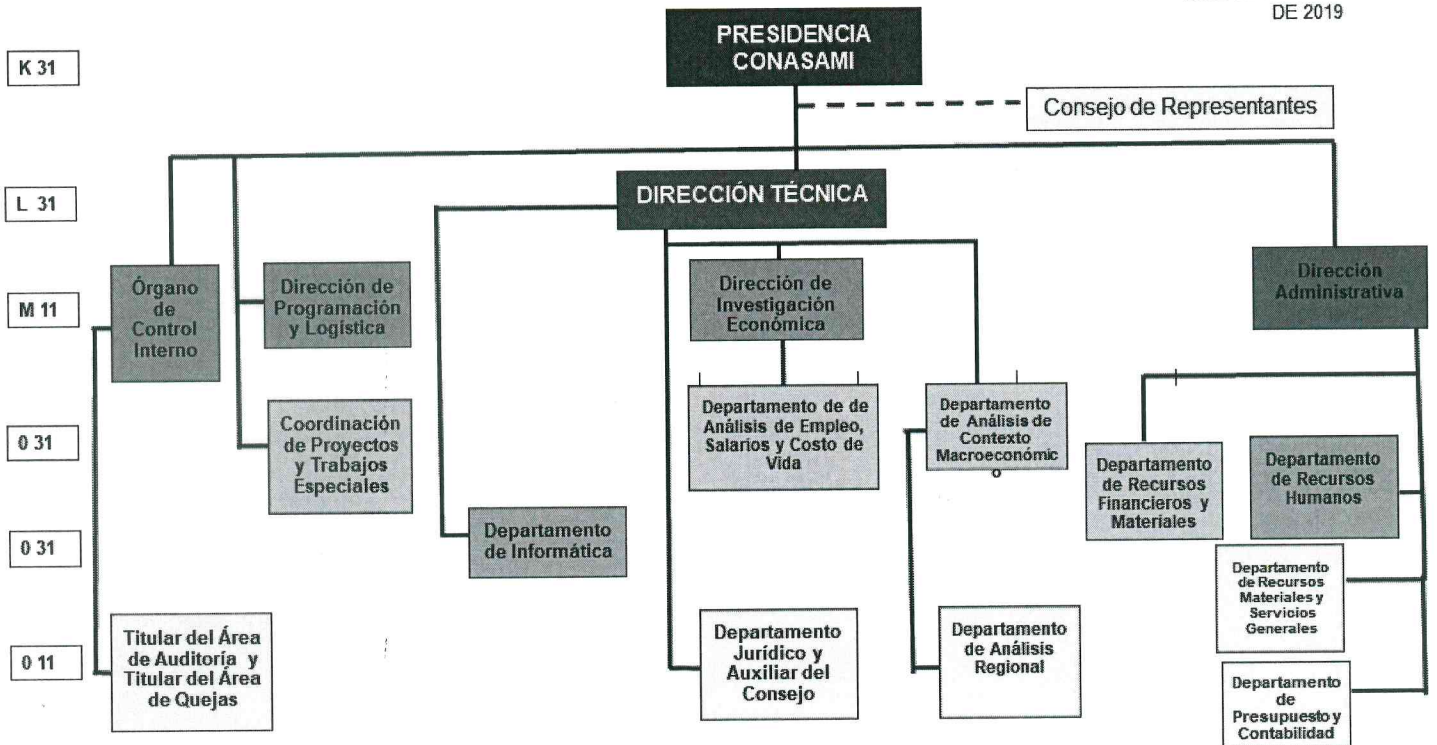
DE 2019

K 31

PRESIDENCIA CONASAMI

Consejo de Representantes

L 31

DIRECCIÓN TÉCNICA

M 11

Órgano de Control Interno

Dirección de Programación y Logística

Dirección de Investigación Económica

Dirección Administrativa

0 31

Coordinación de Proyectos y Trabajos Especiales

Departamento de de Análisis de Empleo, Salarios y Costo de Vida

Departamento de Análisis de Contexto Macroeconómic o

Departamento Recursos Financieros y Materiales

Departamento de Recursos Humanos

0 31

Departamento de Informática

Departamento de Recursos Materiales y Servicios Generales

0 11

Titular del Área de Auditoría y Titular del Área de Quejas

Departamento Jurídico y Auxiliar del Consejo

Departamento de Análisis Regional

Departamento de Presupuesto y Contabilidad